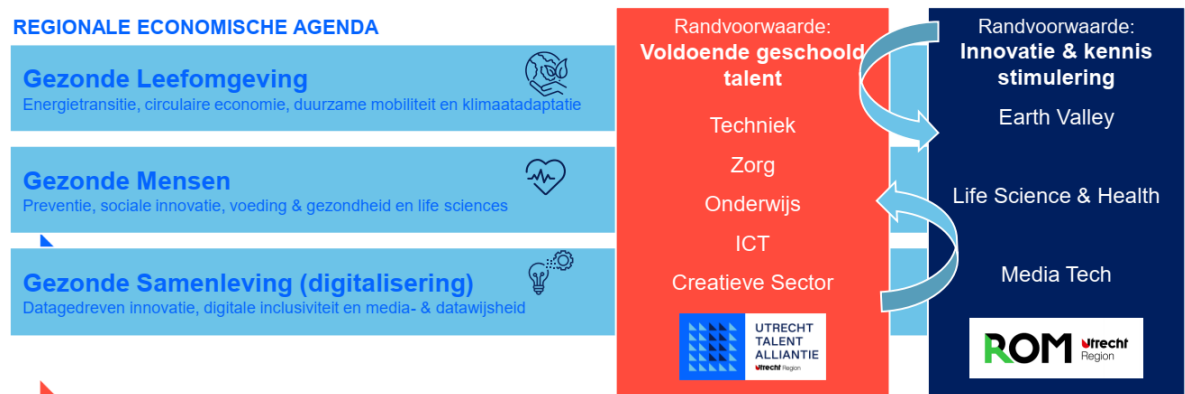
REGIONALE ECONOMISCHE AGENDA

Gezonde Leefomgeving
Energietransitie, circulaire economie, duurzame mobiliteit en klimaatadaptatie

Gezonde Mensen
Preventie, sociale innovatie, voeding & gezondheid en life sciences

Gezonde Samenleving (digitalisering)
Datagedreven innovatie, digitale inclusiviteit en media- & datawijsheid

Randvoorwaarde:
Voldoende geschoold talent

Techniek

Zorg

Onderwijs

ICT

Creatieve Sector

UTRECHT TALENT ALLIANTIE
Utrecht Region

Randvoorwaarde:
Innovatie & kennis stimulering

Earth Valley

Life Science & Health

Media Tech

ROM Utrecht Region